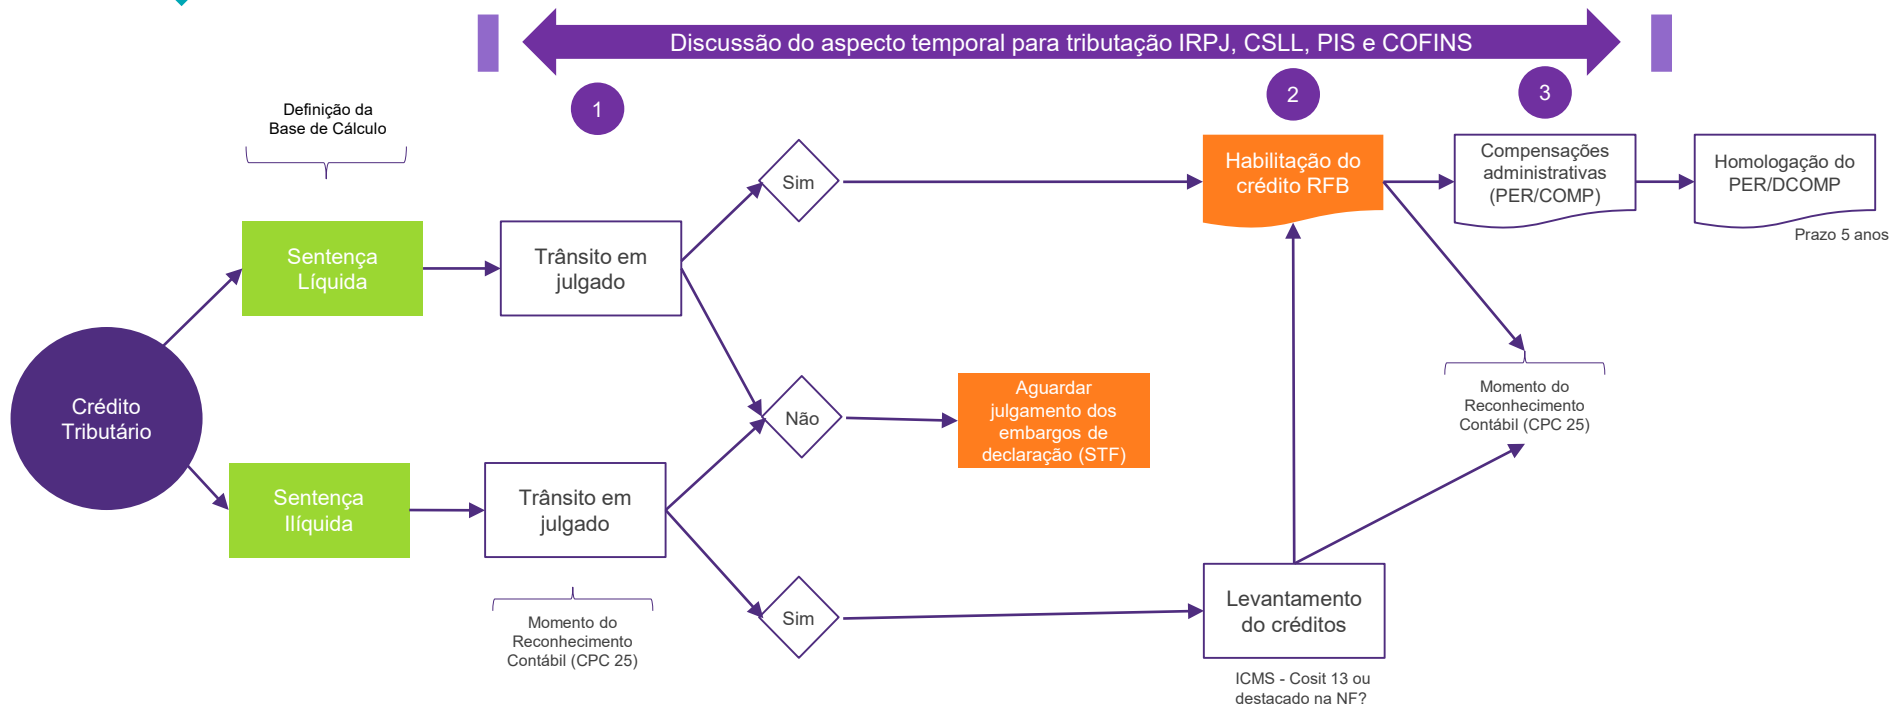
Discussão do aspecto temporal para tributação IRPJ, CSLL, PIS e COFINS

1

2

3

Definição da Base de Cálculo

Sentença Líquida

Trânsito em julgado

Sim

Habilitação do crédito RFB

Compensações administrativas (PER/COMP)

Homologação do PER/DCOMP

Prazo 5 anos

Crédito Tributário

Não

Aguardar julgamento dos embargos de declaração (STF)

Momento do Reconhecimento Contábil (CPC 25)

Sentença Ilíquida

Trânsito em julgado

Sim

Levantamento do créditos

Momento do Reconhecimento Contábil (CPC 25)

ICMS - Cosit 13 ou destacado na NF?